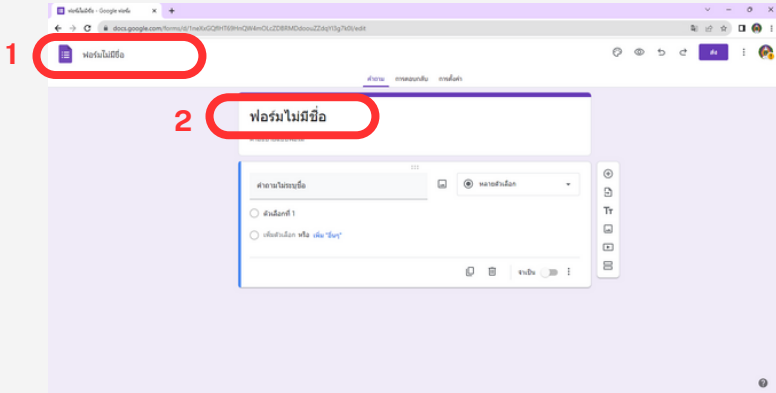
ฟอร์มไม่มีชื่อ - Google ฟอร์ม

docs.google.com/forms/d/1neXuGQfHT69HnQW4mOLzZDBRMDdoouZZdqYl3g7k0/edit

1

ฟอร์มไม่มีชื่อ

ส่ง

คำถาม การตอบกลับ การตั้งค่า

2

ฟอร์มไม่มีชื่อ

คำอธิบายแบบฟอร์ม

คำถามไม่ระบุชื่อ

หลายตัวเลือก

ตัวเลือกที่ 1

เพิ่มตัวเลือก หรือ เพิ่ม "อื่นๆ"

จำเป็น